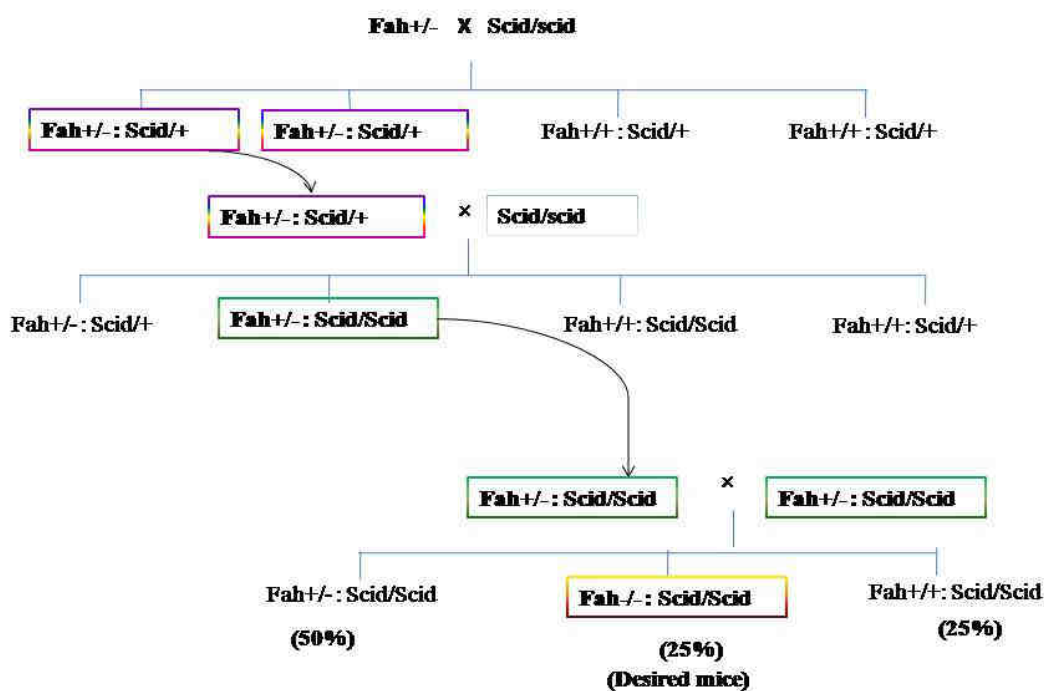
Fah+/- X Scid/scid

Fah+/- : Scid/+

Fah+/- : Scid/+

Fah+/+ : Scid/+

Fah+/+ : Scid/+

Fah+/- : Scid/+ × Scid/scid

Fah+/- : Scid/+

Fah+/- : Scid/Scid

Fah+/+: Scid/Scid

Fah+/+: Scid/+

Fah+/- : Scid/Scid × Fah+/- : Scid/Scid

Fah+/- : Scid/Scid
(50%)

Fah-/- : Scid/Scid
(25%)
(Desired mice)

Fah+/+: Scid/Scid
(25%)